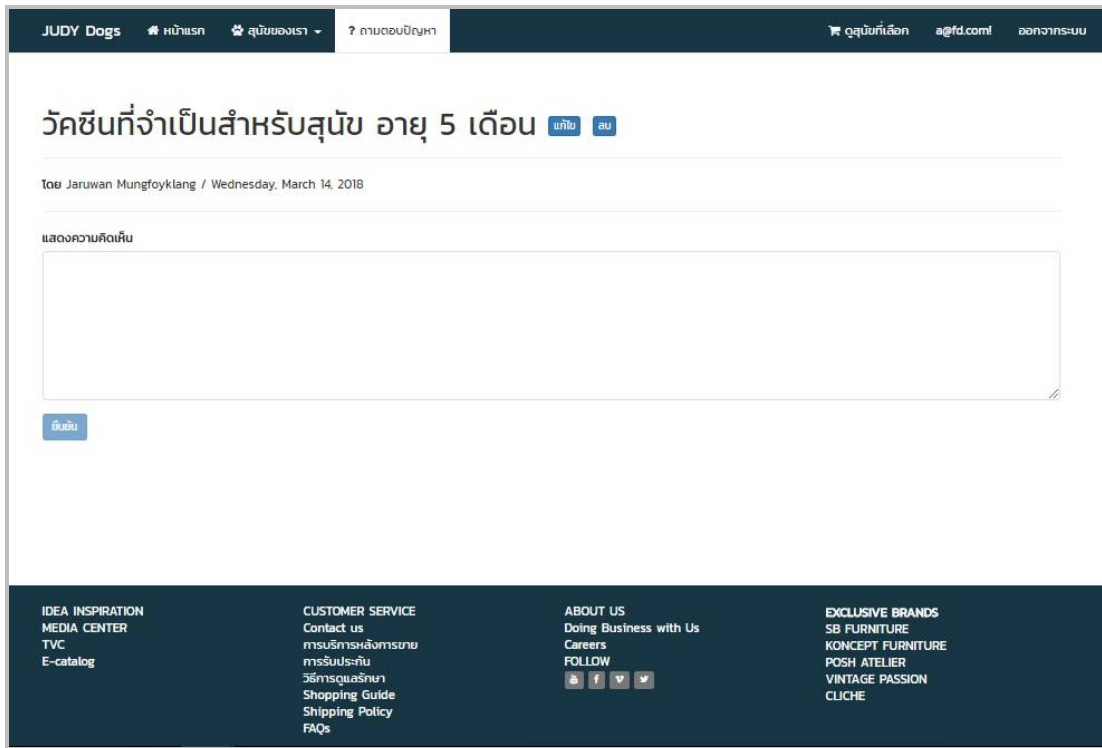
JUDY Dogs   หน้าแรก   สุนัขของเรา   ? ถามตอบปัญหา   ดูสุนัขที่เลือก   a@fd.com!   ออกจากระบบ

วัคซีนที่จำเป็นสำหรับสุนัข อายุ 5 เดือน แก้ไข ลบ

โดย Jaruwan Mungfoyklang / Wednesday, March 14, 2018

แสดงความคิดเห็น

ยืนยัน

IDEA INSPIRATION
MEDIA CENTER
TVC
E-catalog

CUSTOMER SERVICE
Contact us
การบริการหลังการขาย
การรับประกัน
วิธีการดูแลรักษา
Shopping Guide
Shipping Policy
FAQs

ABOUT US
Doing Business with Us
Careers
FOLLOW

EXCLUSIVE BRANDS
SB FURNITURE
KONCEPT FURNITURE
POSH ATELIER
VINTAGE PASSION
CLICHE